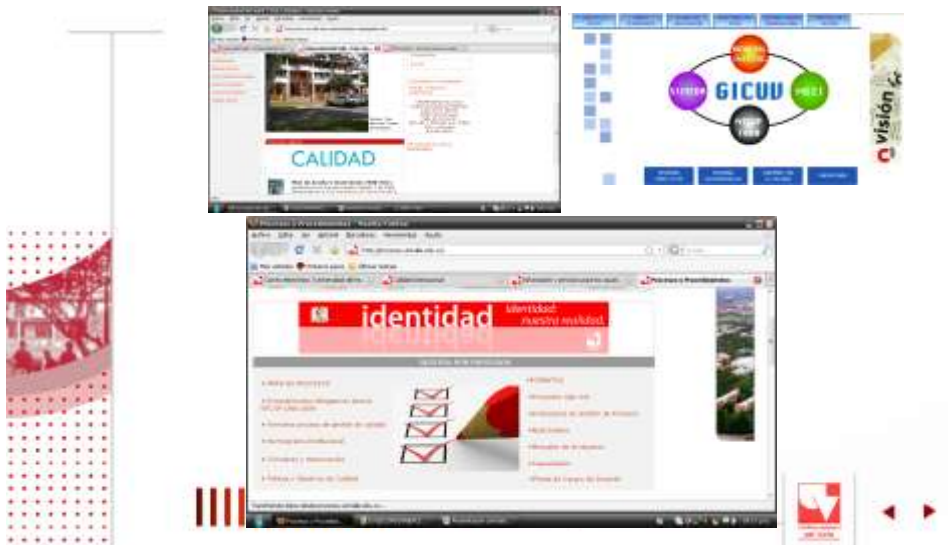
CALIDAD

GICUV

visión

Procesos y Procedimientos - Mozilla Firefox

Archivo Editar Ver Historial Marcadores Herramientas Ayuda

Más visitados Primeros pasos Últimas noticias

identidad

identidad: nuestra realidad

Procesos y Procedimientos